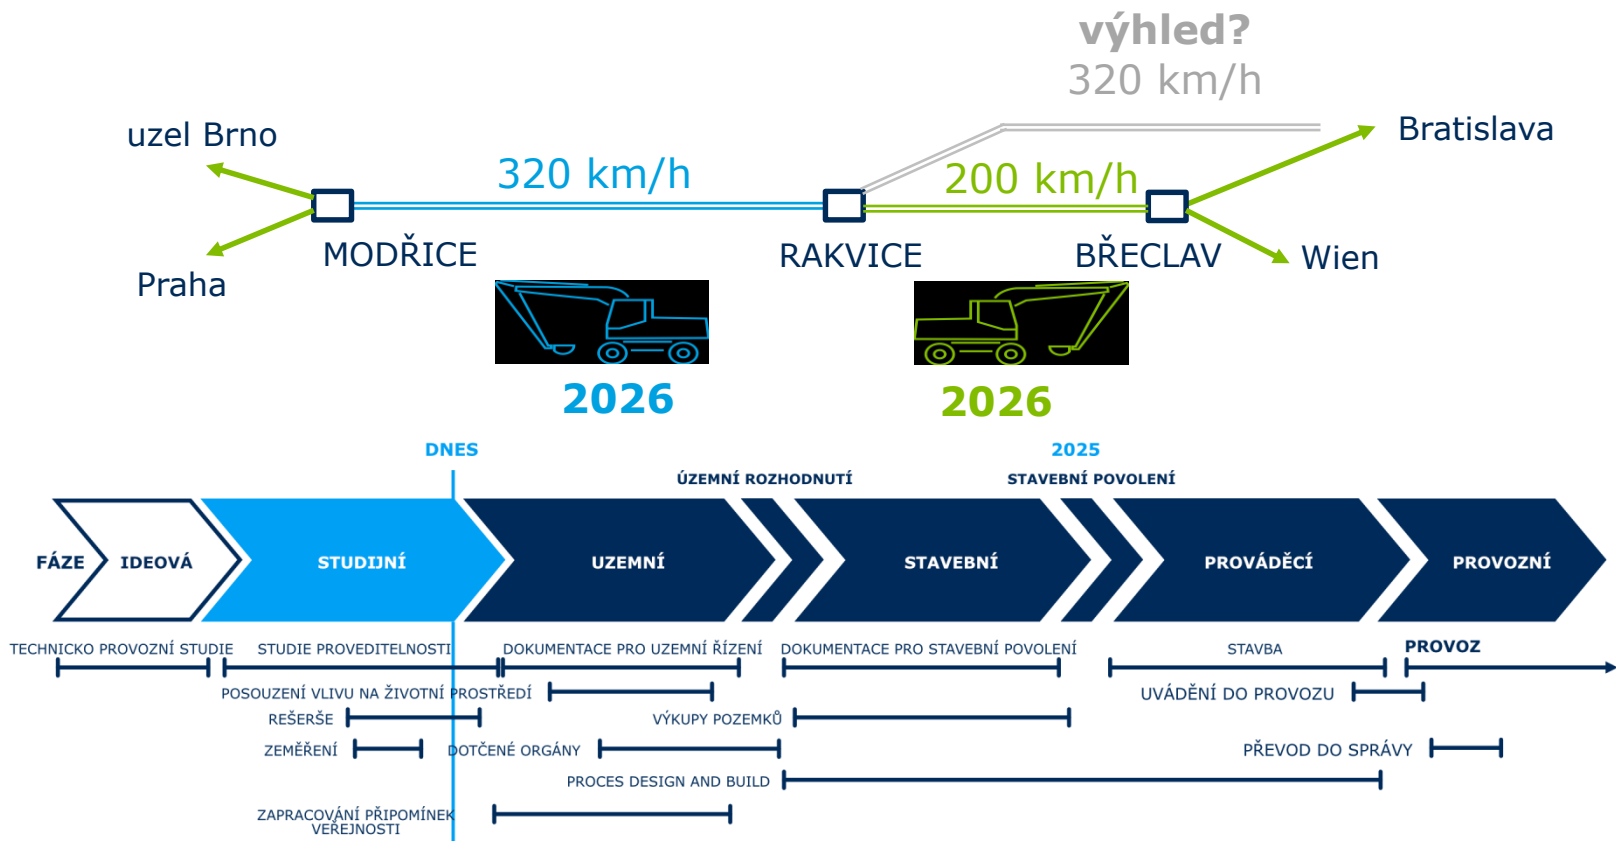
výhled?
320 km/h

uzel Brno

Praha

320 km/h

MODŘICE

RAKVICE

200 km/h

BŘECLAV

Bratislava

Wien

2026

2026

DNES

ÚZEMNÍ ROZHODNUTÍ

2025
STAVEBNÍ POVOLENÍ

FÁZE

IDEOVÁ

STUDIJNÍ

UZEMNÍ

STAVEBNÍ

PROVÁDĚCÍ

PROVOZNÍ

TECHNICKO PROVOZNÍ STUDIE

STUDIE PROVEDITELNOSTI

DOKUMENTACE PRO UZEMNÍ ŘÍZENÍ

DOKUMENTACE PRO STAVEBNÍ POVOLENÍ

STAVBA

PROVOZ

POSOUZENÍ VLIVU NA ŽIVOTNÍ PROSTŘEDÍ

UVÁDĚNÍ DO PROVOZU

REŠERŠE

VÝKUPY POZEMKŮ

ZEMĚŘENÍ

DOTČENÉ ORGÁNY

PŘEVOD DO SPRÁVY

PROCES DESIGN AND BUILD

ZAPRACOVÁNÍ PŘIPOMÍNEK VEŘEJNOSTI